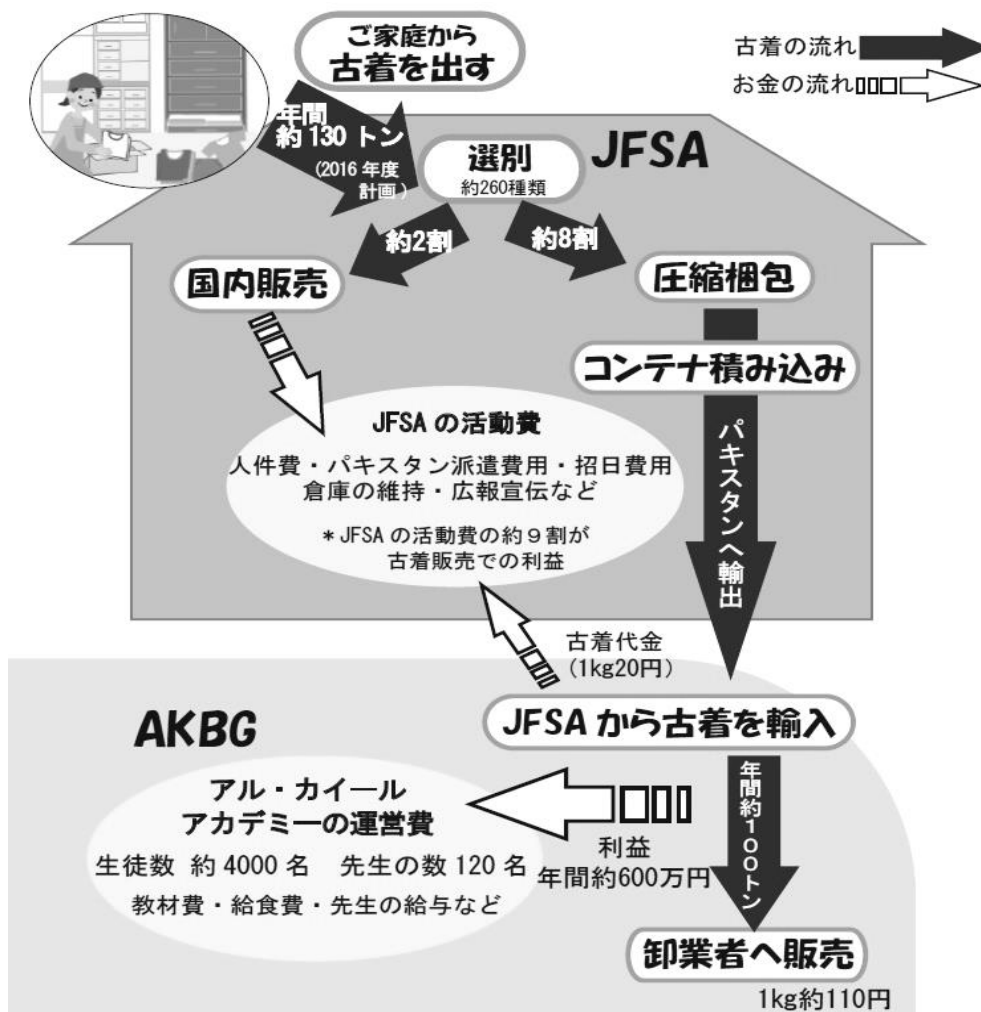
ご家庭から
古着を出す

古着の流れ
お金の流れ

年間
約 130 トン
(2016 年度計画)

選別
約260種類

JFSA

約2割
約8割

国内販売

圧縮梱包

コンテナ積み込み

パキスタンへ輸出

JFSA の活動費
人件費・パキスタン派遣費用・招日費用
倉庫の維持・広報宣伝など
＊JFSA の活動費の約９割が
古着販売での利益

古着代金
(1kg20円)

AKBG

JFSA から古着を輸入

年間約１００トン

アル・カイール
アカデミーの運営費
生徒数 約 4000 名　先生の数 120 名
教材費・給食費・先生の給与など

利益
年間約600万円

卸業者へ販売
1kg約110円